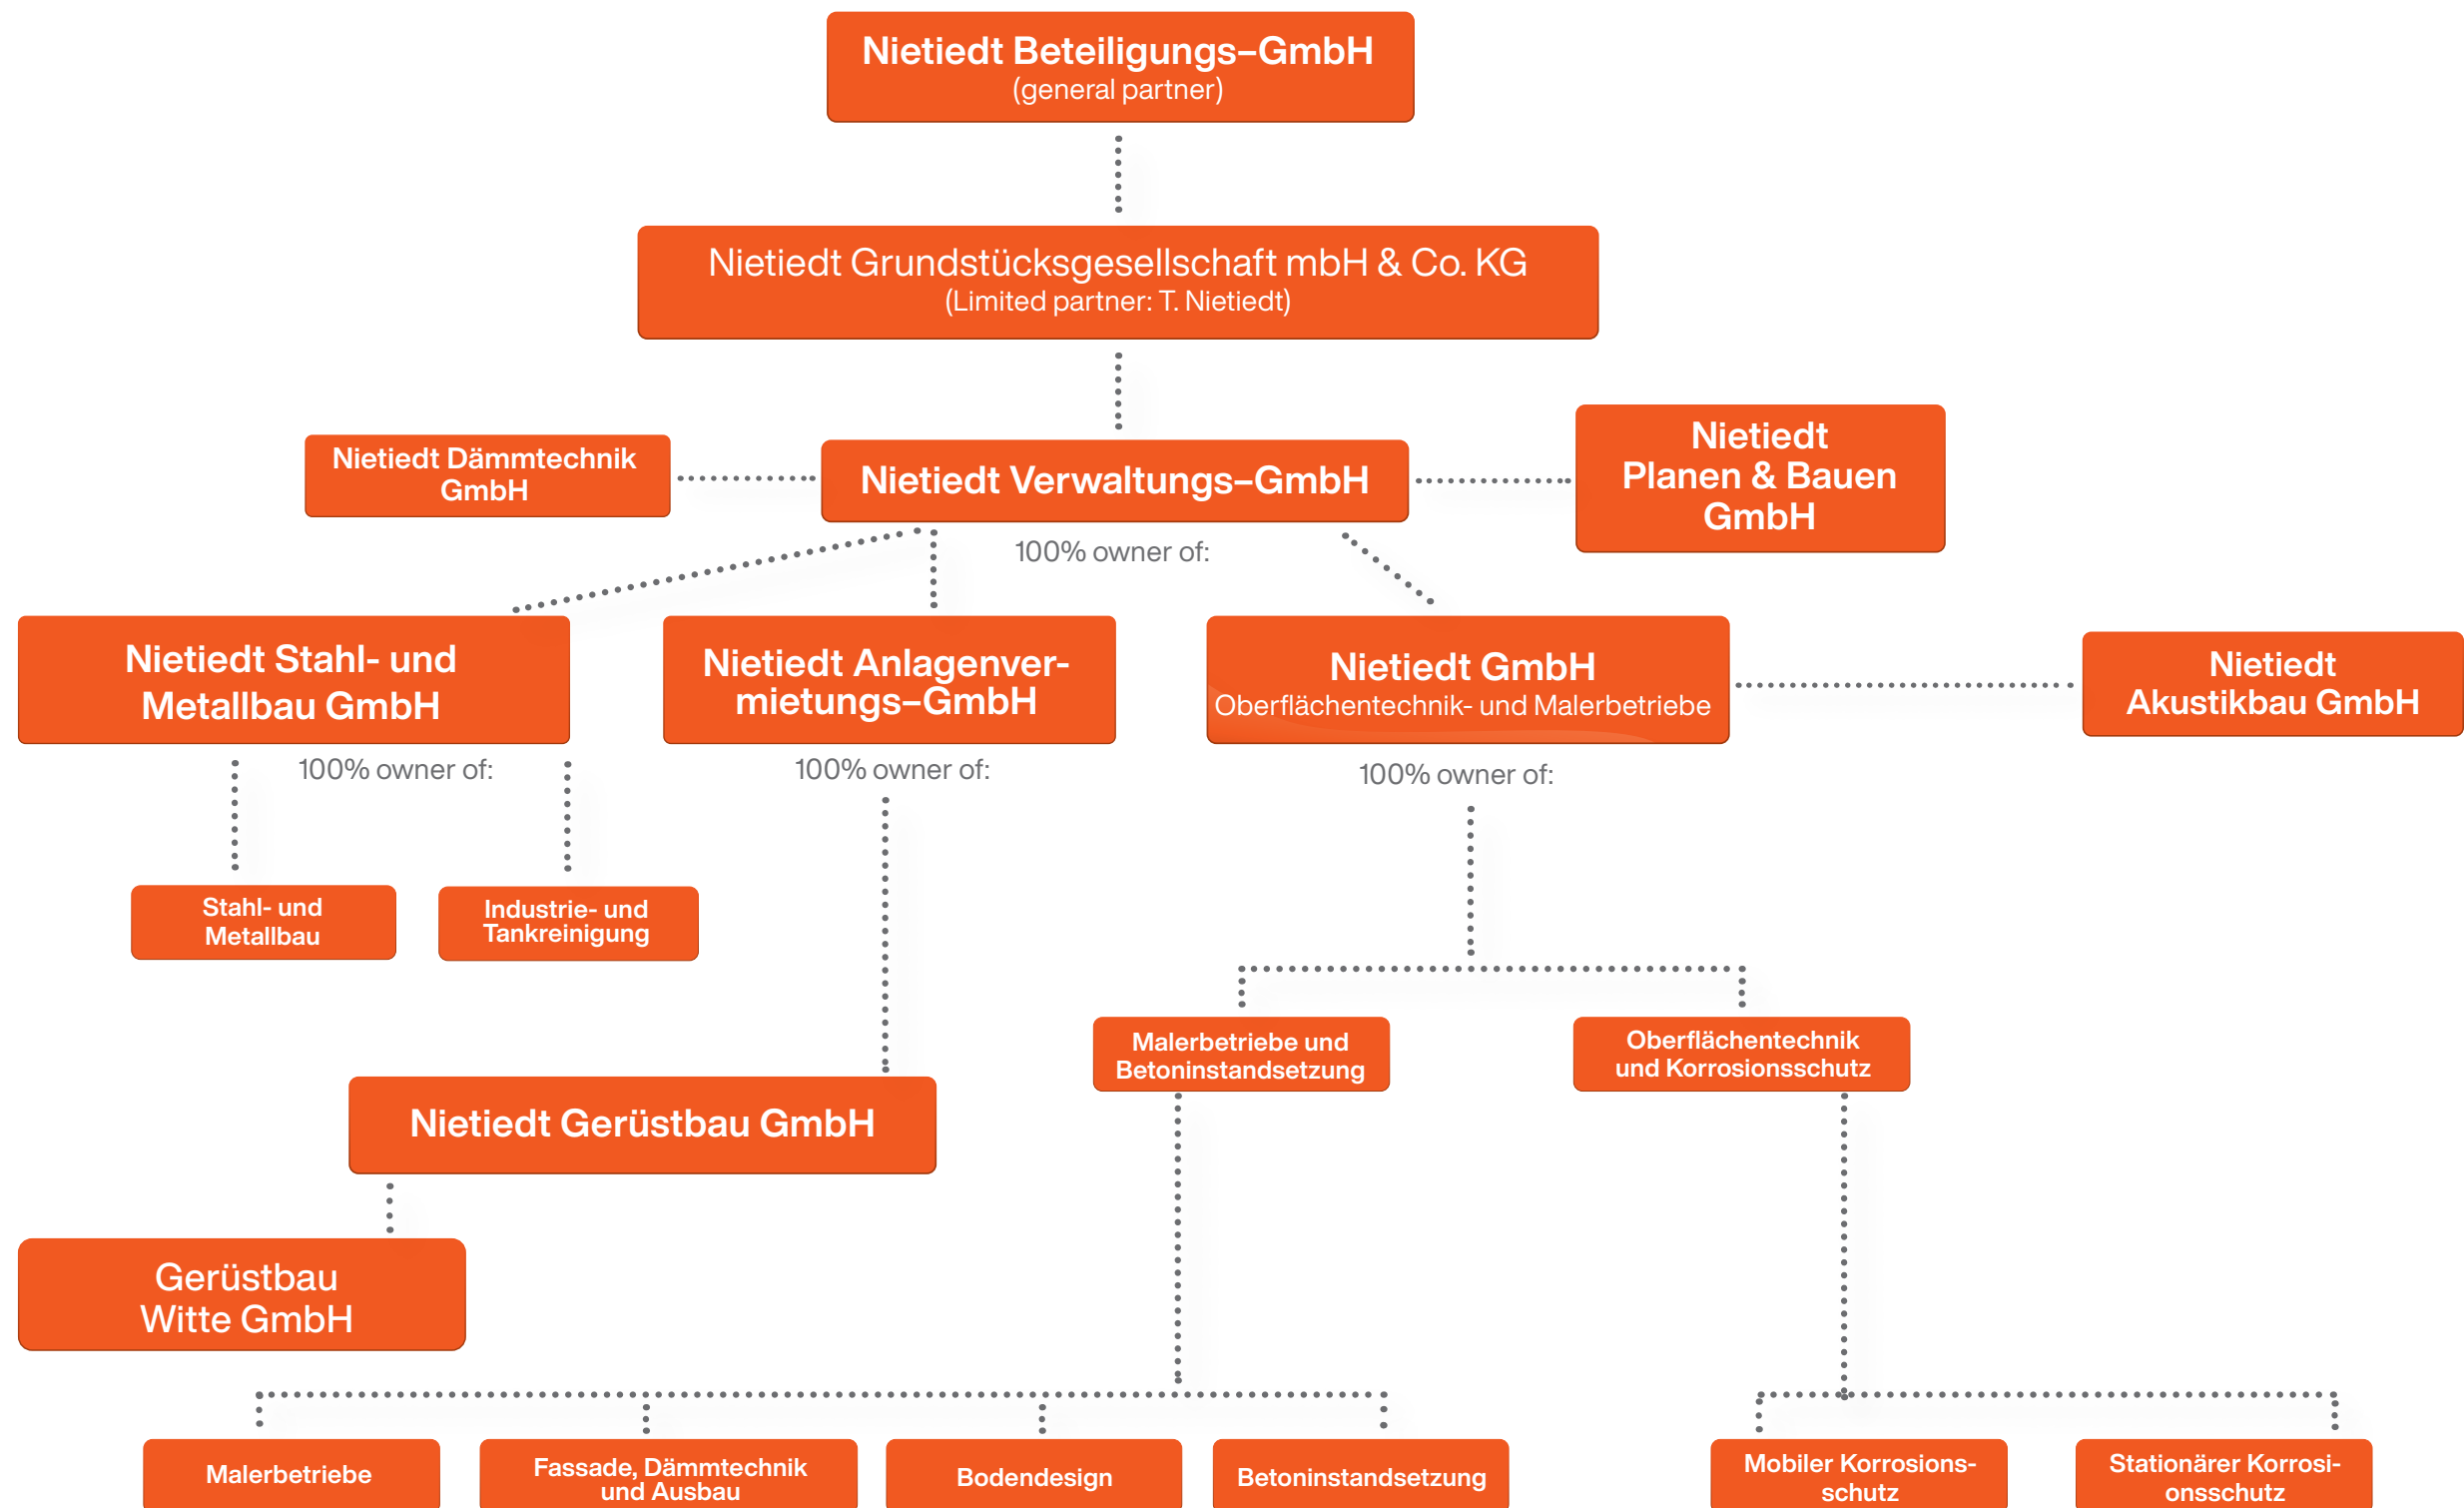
Nietiedt Beteiligungs–GmbH
(general partner)

Nietiedt Grundstücksgesellschaft mbH & Co. KG
(Limited partner: T. Nietiedt)

Nietiedt Dämmtechnik GmbH

Nietiedt Verwaltungs–GmbH

Nietiedt Planen & Bauen GmbH

100% owner of:

Nietiedt Stahl- und Metallbau GmbH

Nietiedt Anlagenvermietungs–GmbH

Nietiedt GmbH
Oberflächentechnik- und Malerbetriebe

Nietiedt Akustikbau GmbH

100% owner of:

100% owner of:

100% owner of:

Stahl- und Metallbau

Industrie- und Tankreinigung

Malerbetriebe und Betoninstandsetzung

Oberflächentechnik und Korrosionsschutz

Nietiedt Gerüstbau GmbH

Gerüstbau Witte GmbH

Malerbetriebe

Fassade, Dämmtechnik und Ausbau

Bodendesign

Betoninstandsetzung

Mobiler Korrosionsschutz

Stationärer Korrosionsschutz